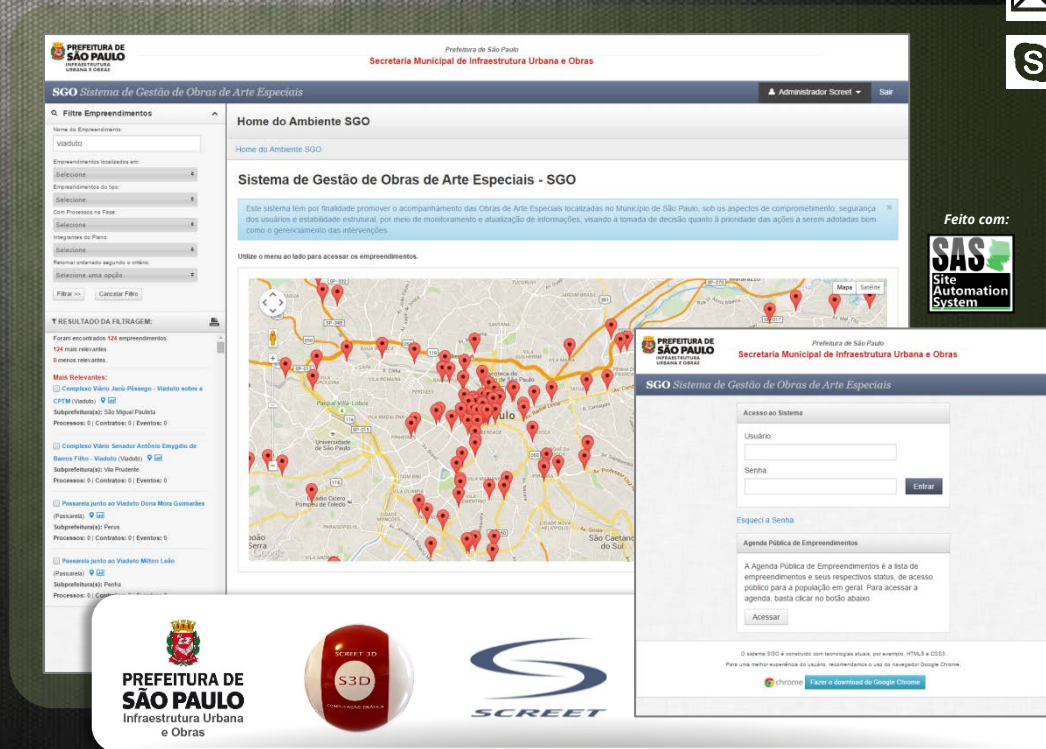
PREFEITURA DE SÃO PAULO INFRAESTRUTURA URBANA E OBRAS

Prefeitura de São Paulo
Secretaria Municipal de Infraestrutura Urbana e Obras

SGO Sistema de Gestão de Obras de Arte Especiais

Administrador Screet Sair

Filtre Empreendimentos

Nome do Empreendimento:
viaduto
Empreendimentos localizados em:
Selecione
Empreendimentos do tipo:
Selecione
Com Processos na Fase:
Selecione
Integrantes do Plano:
Selecione
Retornar ordenado segundo o critério:
Selecione uma opção
Filtrar >> Cancelar Filtro

RESULTADO DA FILTRAGEM:
Foram encontrados 124 empreendimentos.
124 mais relevantes.
0 menos relevantes.
Mais Relevantes:
Complexo Viário Jacú-Pêssego - Viaduto sobre a CPTM (Viaduto)
Subprefeitura(s): São Miguel Paulista
Processos: 0 | Contratos: 0 | Eventos: 0
Complexo Viário Senador Antônio Emygdio de Barros Filho - Viaduto (Viaduto)
Subprefeitura(s): Vila Prudente
Processos: 0 | Contratos: 0 | Eventos: 0
Passarela junto ao Viaduto Dona Mora Guimarães (Passarela)
Subprefeitura(s): Perus
Processos: 0 | Contratos: 0 | Eventos: 0
Passarela junto ao Viaduto Milton Leão (Passarela)
Subprefeitura(s): Penha
Processos: 0 | Contratos: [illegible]

Home do Ambiente SGO
Home do Ambiente SGO

Sistema de Gestão de Obras de Arte Especiais - SGO

Este sistema tem por finalidade promover o acompanhamento das Obras de Arte Especiais localizadas no Município de São Paulo, sob os aspectos de comprometimento, segurança dos usuários e estabilidade estrutural, por meio de monitoramento e atualização de informações, visando a tomada de decisão quanto à prioridade das ações a serem adotadas bem como o gerenciamento das intervenções.

Utilize o menu ao lado para acessar os empreendimentos.

Mapa Satélite

Feito com:
SAS Site Automation System

PREFEITURA DE SÃO PAULO INFRAESTRUTURA URBANA E OBRAS
Prefeitura de São Paulo
Secretaria Municipal de Infraestrutura Urbana e Obras
SGO Sistema de Gestão de Obras de Arte Especiais

Acesso ao Sistema
Usuário:
Senha:
Entrar
Esqueci a Senha

Agenda Pública de Empreendimentos
A Agenda Pública de Empreendimentos é a lista de empreendimentos e seus respectivos status, de acesso público para a população em geral. Para acessar a agenda, basta clicar no botão abaixo.
Acessar

O sistema SGO é construído com tecnologias atuais, por exemplo, HTML5 e CSS3.
Para uma melhor experiência do usuário, recomendamos o uso do navegador Google Chrome.
chrome Fazer o download do Google Chrome

PREFEITURA DE SÃO PAULO
Infraestrutura Urbana e Obras

SCREET 3D
S3D
COMPUTAÇÃO GRÁFICA

SCREET